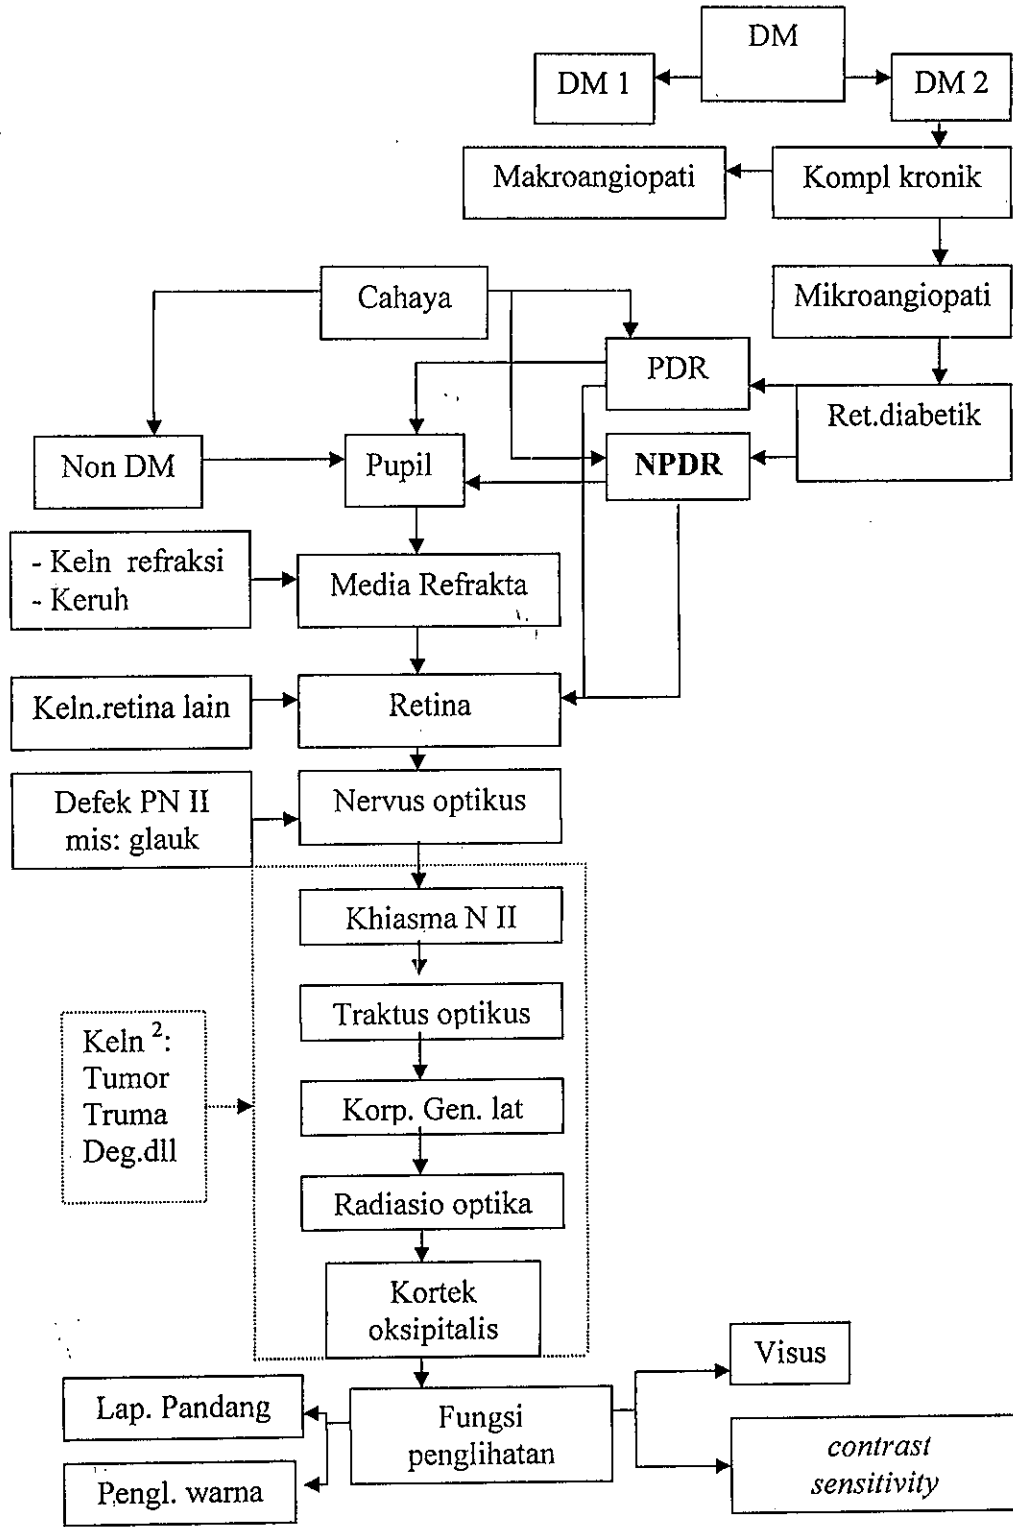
DM

DM 1

DM 2

Makroangiopati

Kompl kronik

Cahaya

Mikroangiopati

PDR

Ret.diabetik

Non DM

Pupil

NPDR

- Keln refraksi
- Keruh

Media Refrakta

Keln.retina lain

Retina

Defek PN II mis: glauk

Nervus optikus

Khiasma N II

Traktus optikus

Keln $^2$: Tumor Truma Deg.dll

Korp. Gen. lat

Radiasio optika

Kortek oksipitalis

Visus

Lap. Pandang

Fungsi penglihatan

contrast sensitivity

Pengl. warna